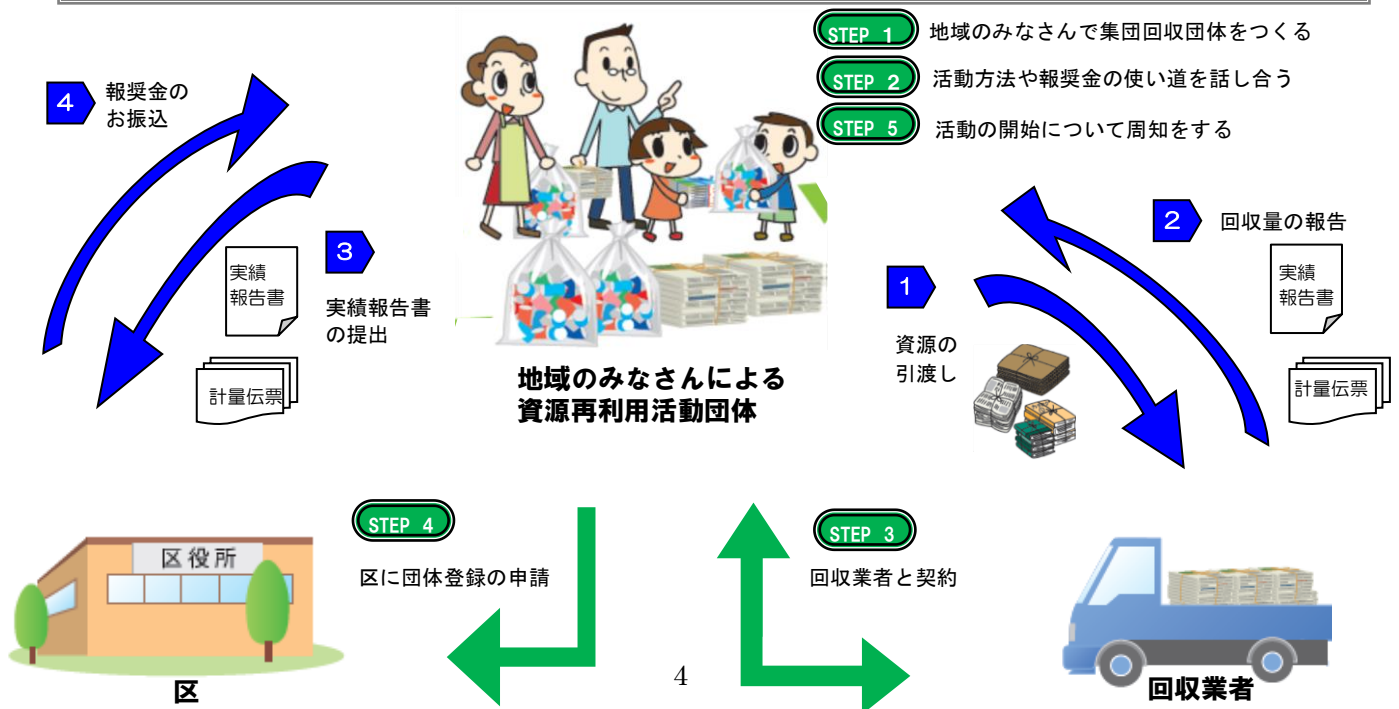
STEP 1 地域のみなさんで集団回収団体をつくる

STEP 2 活動方法や報奨金の使い道を話し合う

STEP 5 活動の開始について周知をする

4 報奨金の お振込

3 実績報告書の提出

実績 報告書

計量伝票

地域のみなさんによる 資源再利用活動団体

2 回収量の報告

実績 報告書

計量伝票

1 資源の 引渡し

STEP 4 区に団体登録の申請

STEP 3 回収業者と契約

区役所

区

4

回収業者